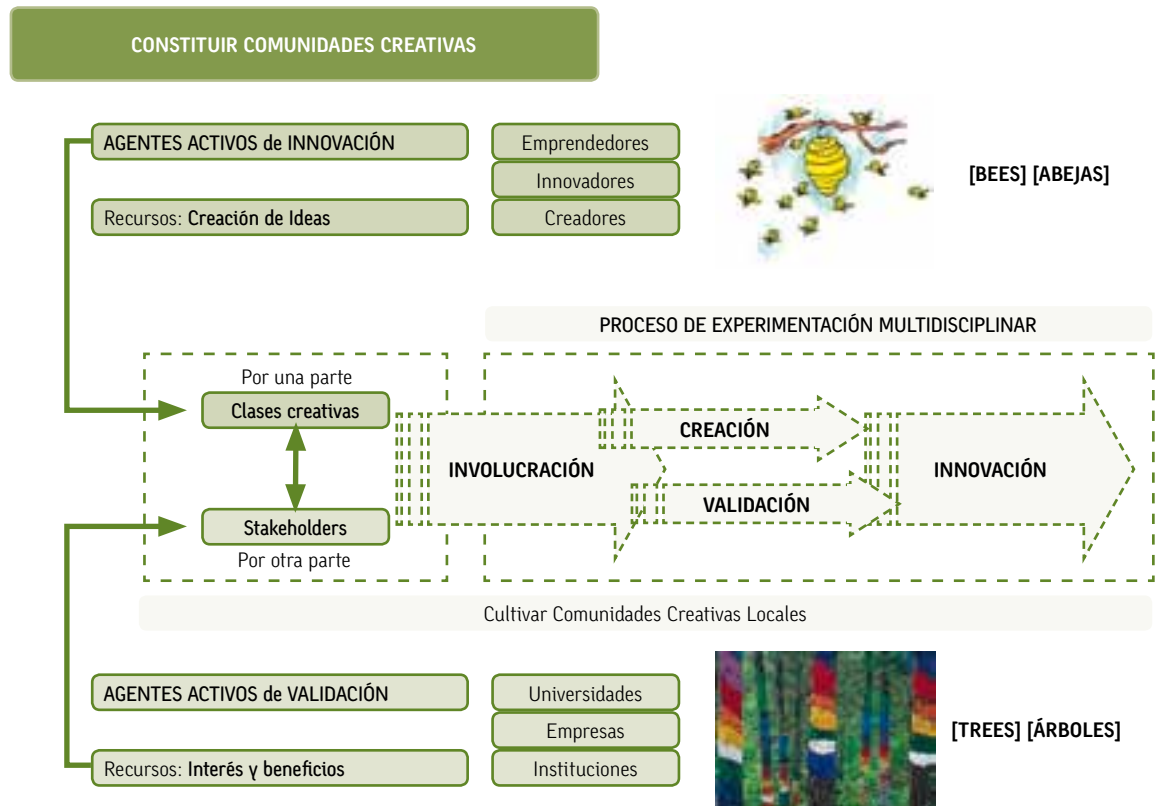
CONSTITUIR COMUNIDADES CREATIVAS

AGENTES ACTIVOS de INNOVACIÓN

Recursos: Creación de Ideas

Emprendedores

Innovadores

Creadores

[BEES] [ABEJAS]

PROCESO DE EXPERIMENTACIÓN MULTIDISCIPLINAR

Por una parte

Clases creativas

Stakeholders

Por otra parte

INVOLUCRACIÓN

CREACIÓN

VALIDACIÓN

INNOVACIÓN

Cultivar Comunidades Creativas Locales

AGENTES ACTIVOS de VALIDACIÓN

Recursos: Interés y beneficios

Universidades

Empresas

Instituciones

[TREES] [ÁRBOLES]